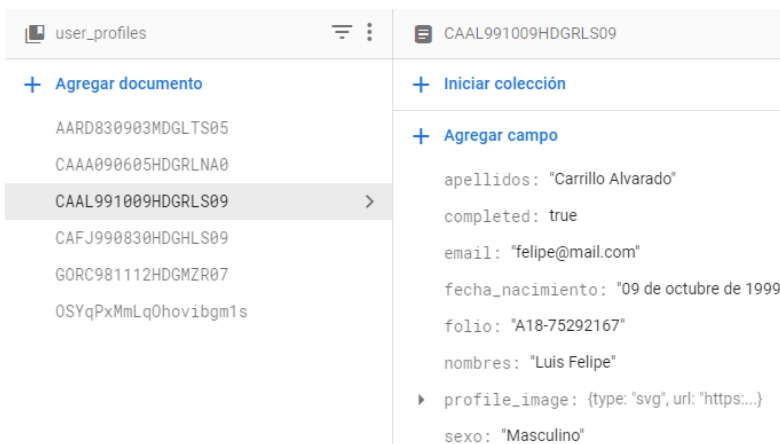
user_profiles

+ Agregar documento

AARD830903MDGLTS05

CAAA090605HDGRLNA0

CAAL991009HDGRLS09

CAFJ990830HDGHLS09

GORC981112HDGMZR07

OSYqPxMmLqOhovibgm1s

CAAL991009HDGRLS09

+ Iniciar colección

+ Agregar campo

apellidos: "Carrillo Alvarado"

completed: true

email: "felipe@mail.com"

fecha_nacimiento: "09 de octubre de 1999

folio: "A18-75292167"

nombres: "Luis Felipe"

profile_image: {type: "svg", url: "https:...}

sexo: "Masculino"